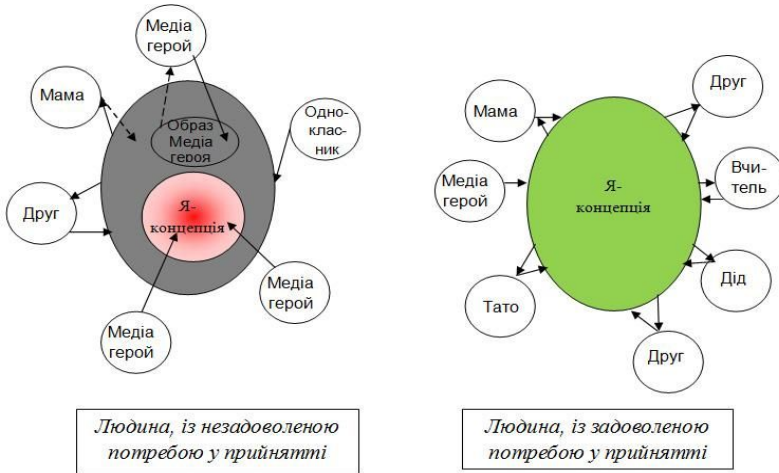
Медіа герой

Мама

Образ Медіа героя

Одно-клас-ник

Друг

Я-концепція

Медіа герой

Медіа герой

Людина, із незадоволеною потребою у прийнятті

Друг

Мама

Медіа герой

Я-концепція

Вчи-тель

Дід

Тато

Друг

Людина, із задоволеною потребою у прийнятті